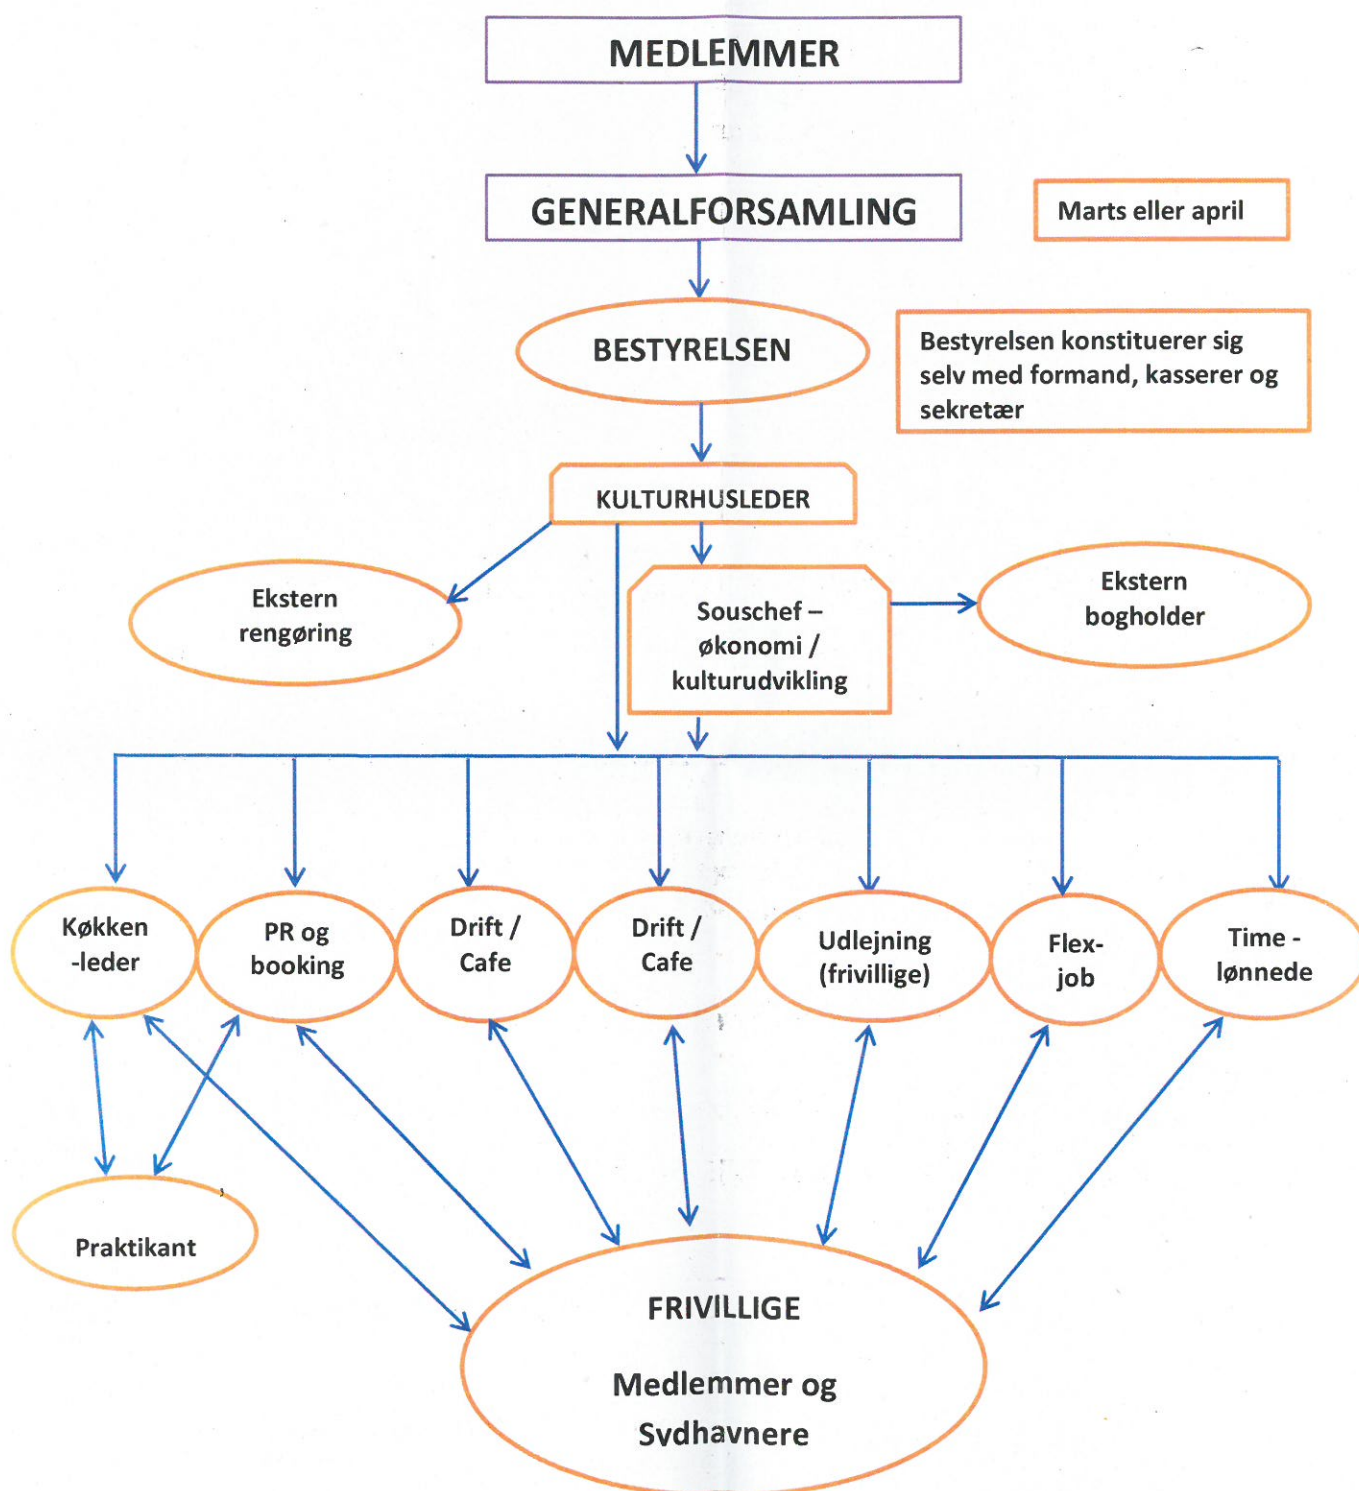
MEDLEMMER

GENERALFORSAMLING

Marts eller april

BESTYRELSEN

Bestyrelsen konstituerer sig selv med formand, kasserer og sekretær

KULTURHUSLEDER

Ekstern rengøring

Souschef – økonomi / kulturudvikling

Ekstern bogholder

Køkken -leder

PR og booking

Drift / Cafe

Drift / Cafe

Udlejning (frivillige)

Flex-job

Time -lønnede

Praktikant

FRIVILLIGE

Medlemmer og Svdhavnere